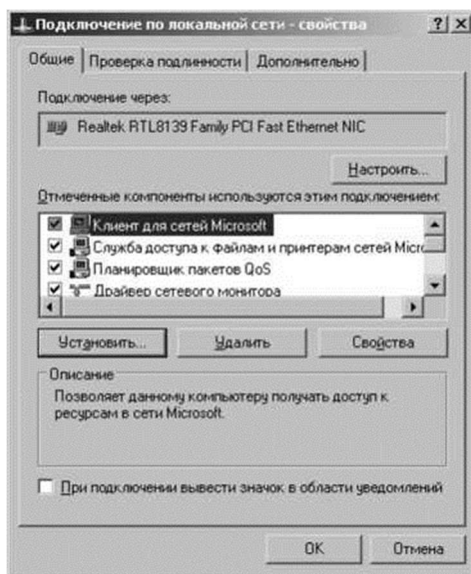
Подключение по локальной сети - свойства ? X

Общие | Проверка подлинности | Дополнительно

Подключение через:

Realtek RTL8139 Family PCI Fast Ethernet NIC

Настроить...

Отмеченные компоненты используются этим подключением:

Клиент для сетей Microsoft

Служба доступа к файлам и принтерам сетей Micro

Планировщик пакетов QoS

Драйвер сетевого монитора

Установить... Удалить Свойства

Описание

Позволяет данному компьютеру получать доступ к ресурсам в сети Microsoft.

При подключении вывести значок в области уведомлений

OK Отмена